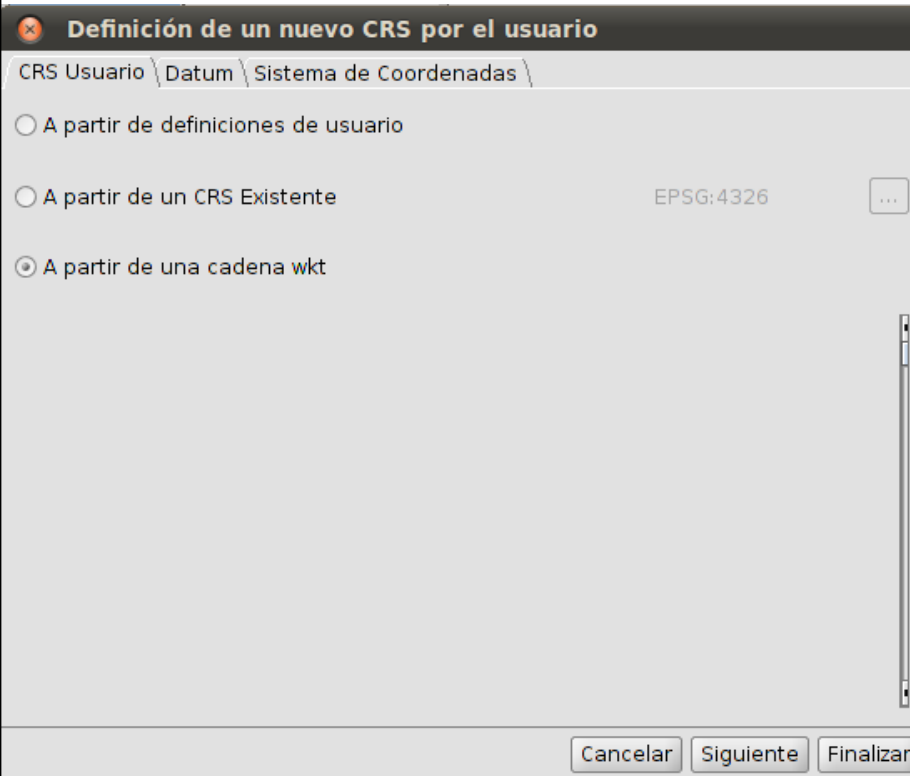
Definición de un nuevo CRS por el usuario

CRS Usuario | Datum | Sistema de Coordenadas

A partir de definiciones de usuario

A partir de un CRS Existente EPSG:4326 ...

A partir de una cadena wkt

Cancelar | Siguiente | Finalizar